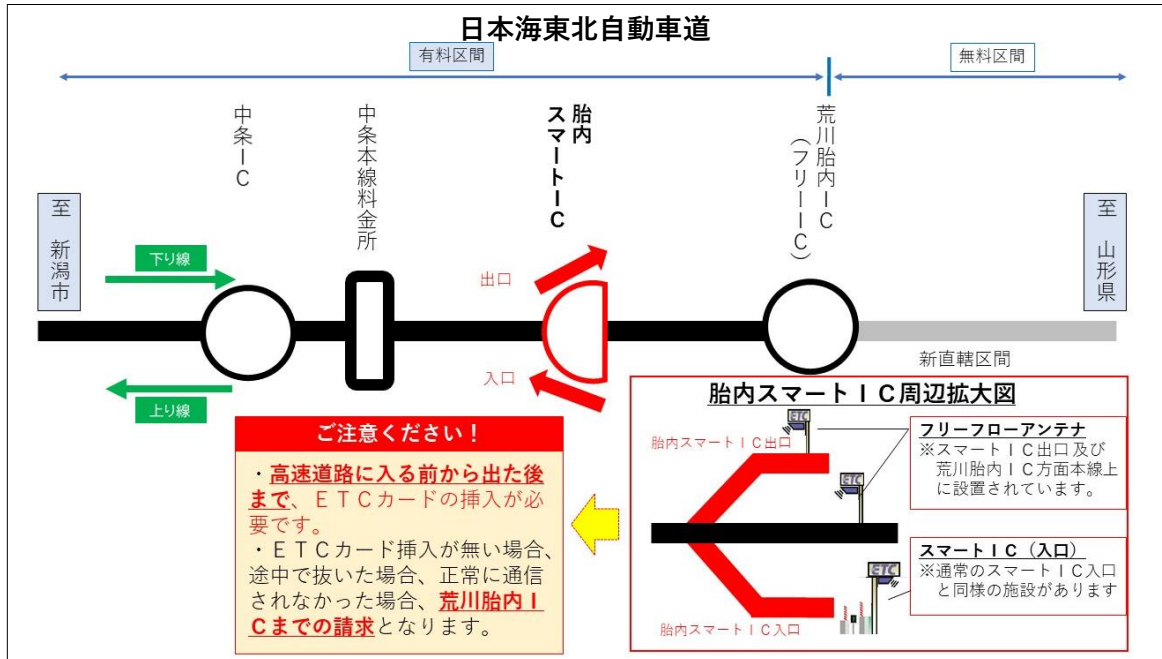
日本海東北自動車道

有料区間

無料区間

中条IC

中条本線料金所

胎内スマートIC

荒川胎内IC（フリーIC）

至 新潟市

至 山形県

下り線

上り線

出口

入口

新直轄区間

胎内スマートＩＣ周辺拡大図

ETC

胎内スマートＩＣ出口

ETC

フリーフローアンテナ
※スマートＩＣ出口及び荒川胎内ＩＣ方面本線上に設置されています。

ETC

スマートＩＣ（入口）
※通常のスマートＩＣ入口と同様の施設があります

胎内スマートＩＣ入口

ご注意ください！

・高速道路に入る前から出た後まで、ＥＴＣカードの挿入が必要です。
・ＥＴＣカード挿入が無い場合、途中で抜いた場合、正常に通信されなかった場合、荒川胎内ＩＣまでの請求となります。